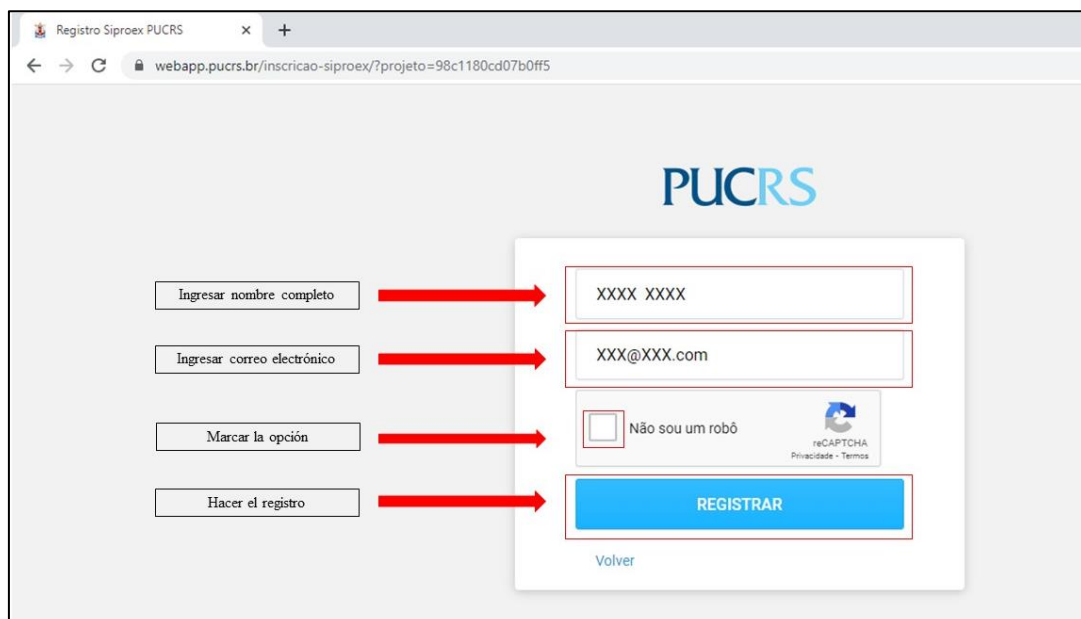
Registro Siproex PUCRS ×  +

webapp.pucrs.br/inscricao-siproex/?projeto=98c1180cd07b0ff5

PUCRS

Ingresar nombre completo

XXXX XXXX

Ingresar correo electrónico

XXX@XXX.com

Marcar la opción

Não sou um robô

reCAPTCHA
Privacidade - Termos

Hacer el registro

REGISTRAR

Volver